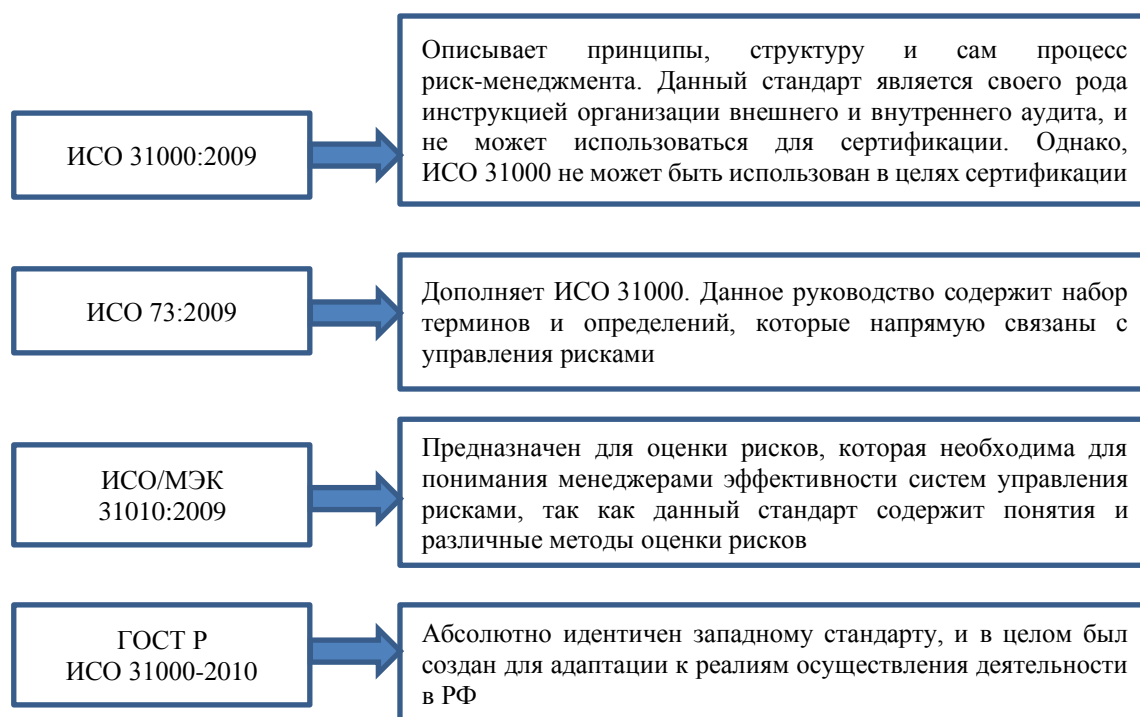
ИСО 31000:2009

Описывает принципы, структуру и сам процесс риск-менеджмента. Данный стандарт является своего рода инструкцией организации внешнего и внутреннего аудита, и не может использоваться для сертификации. Однако, ИСО 31000 не может быть использован в целях сертификации

ИСО 73:2009

Дополняет ИСО 31000. Данное руководство содержит набор терминов и определений, которые напрямую связаны с управления рисками

ИСО/МЭК 31010:2009

Предназначен для оценки рисков, которая необходима для понимания менеджерами эффективности систем управления рисками, так как данный стандарт содержит понятия и различные методы оценки рисков

ГОСТ Р ИСО 31000-2010

Абсолютно идентичен западному стандарту, и в целом был создан для адаптации к реалиям осуществления деятельности в РФ